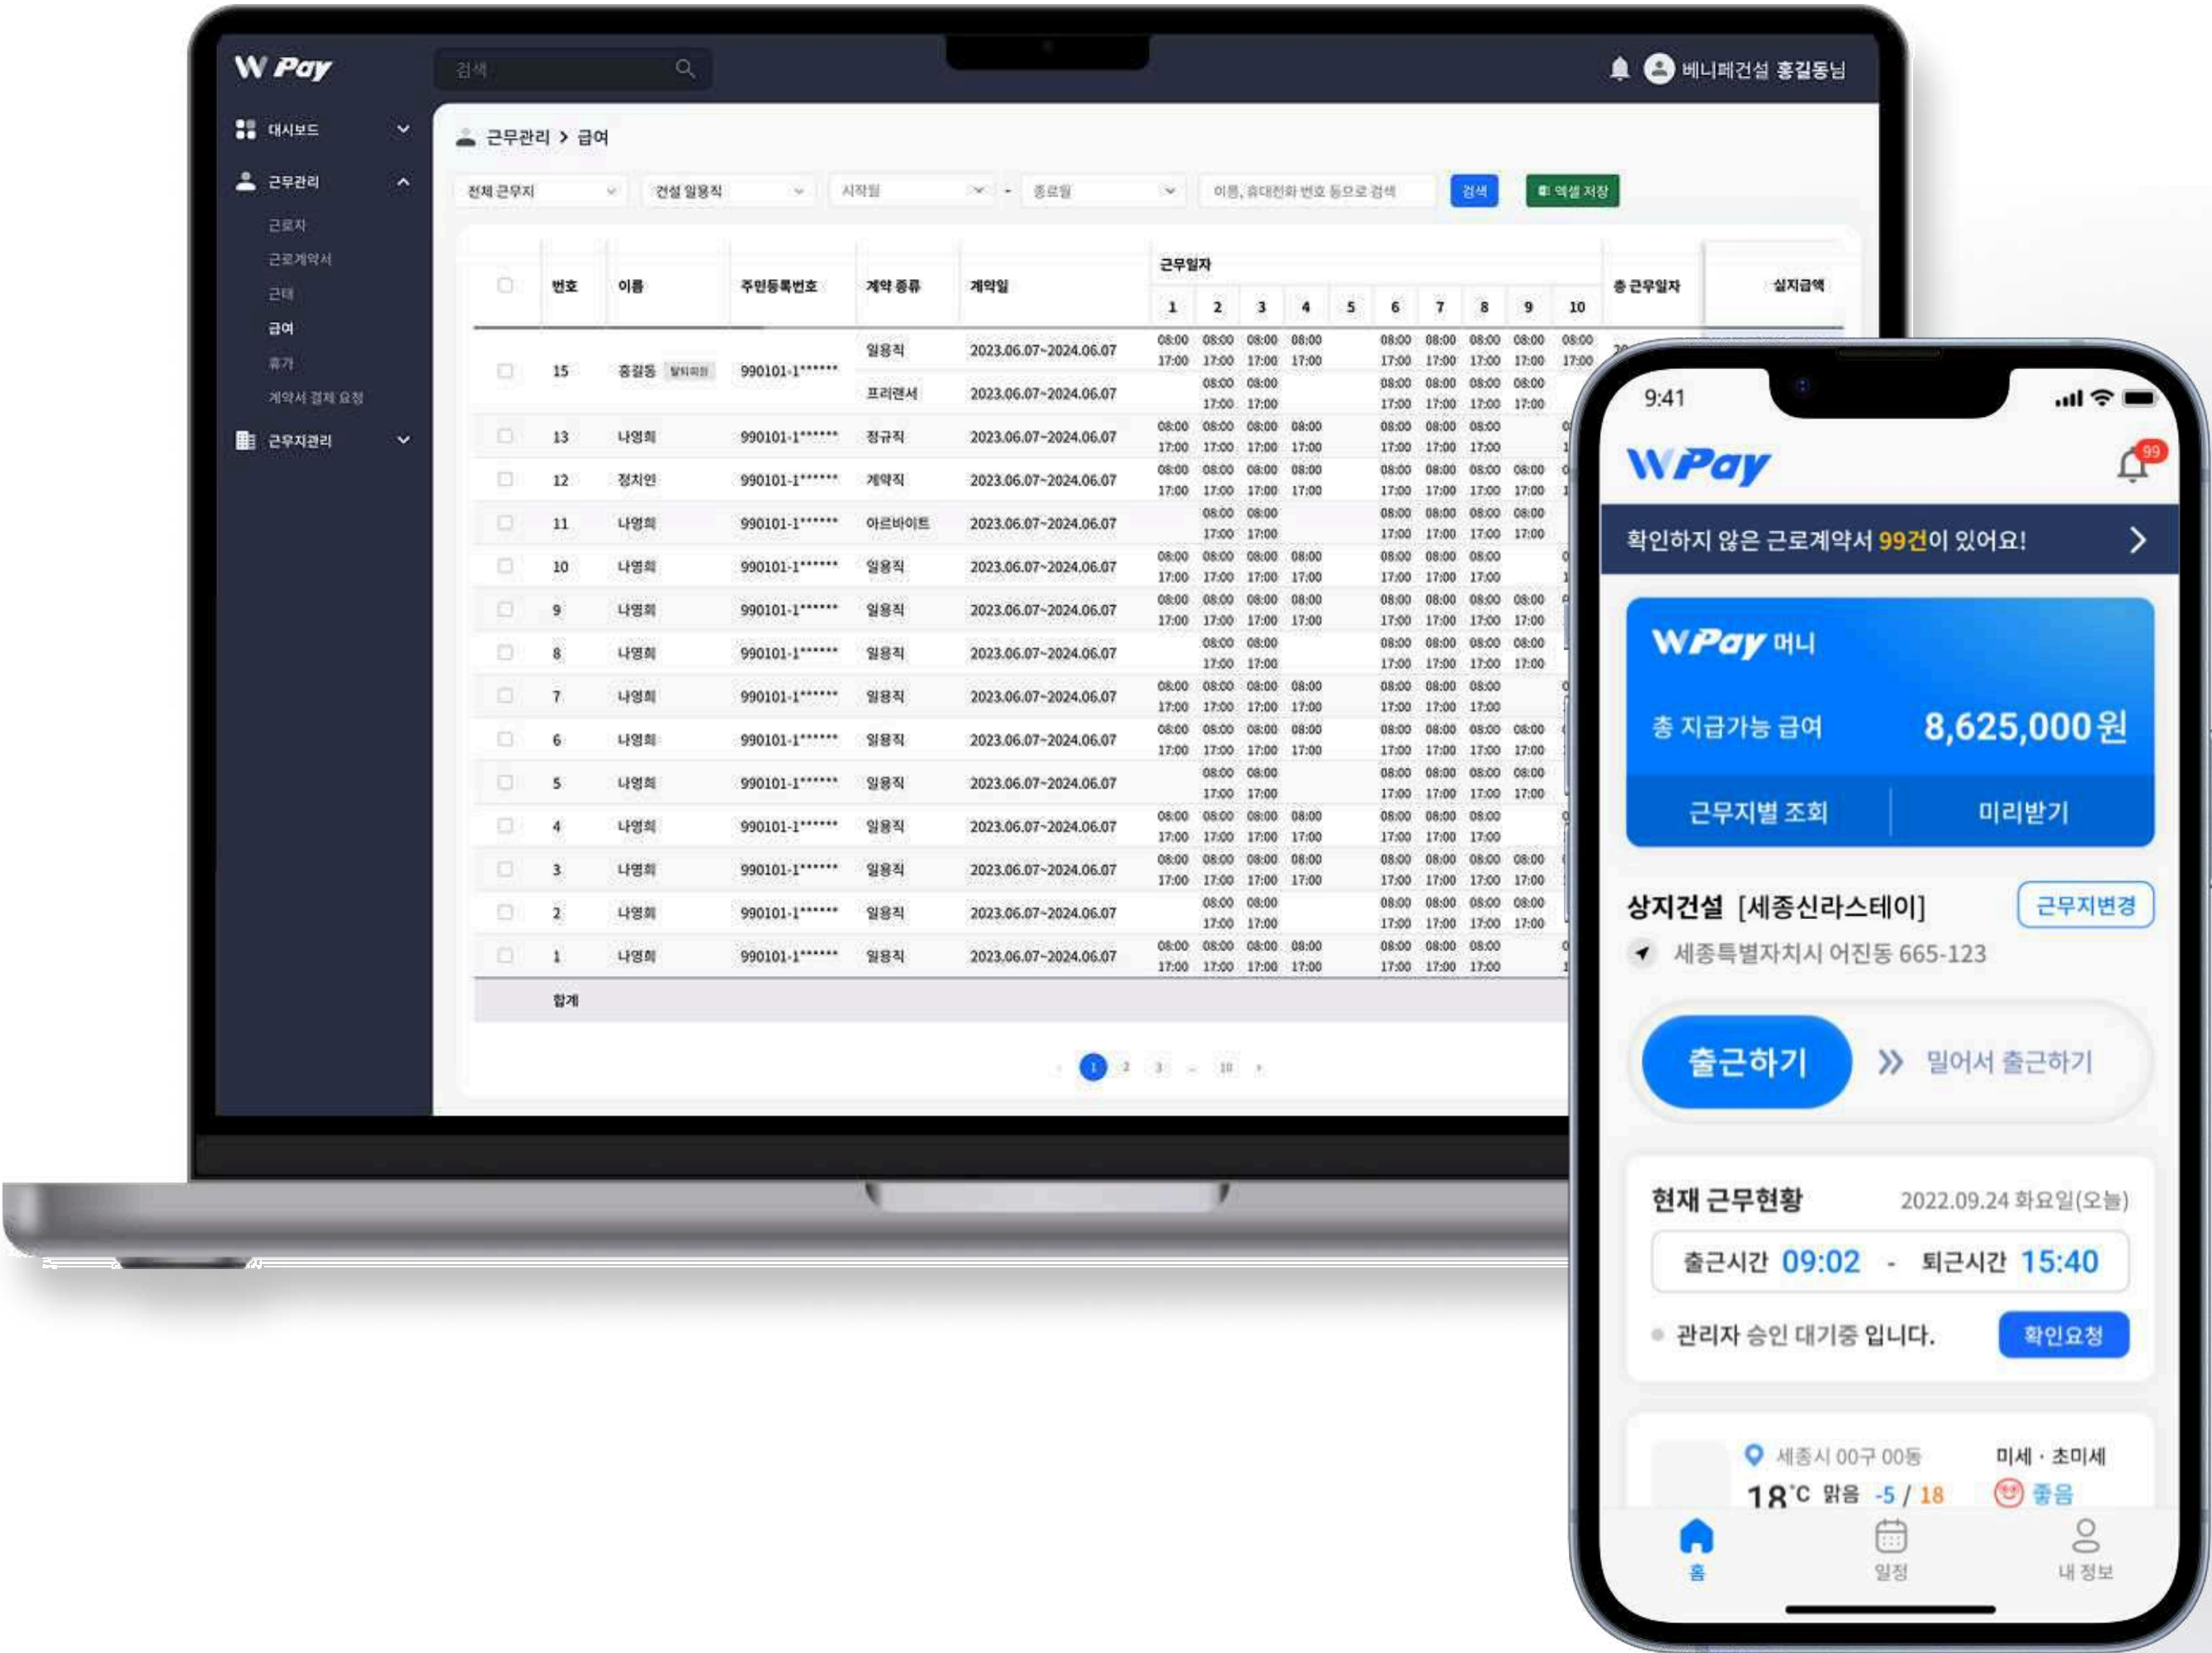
W Pay

검색

베니페건설 홍길동님

대시보드
근무관리
근로자
근로계약서
근태
급여
휴가
계약서 결제 요청
근무지관리

근무관리 > 급여

전체 근무지 | 건설 일용직 | 시작일 - 종료일 | 이름, 휴대전화 번호 등으로 검색 | 검색 | 엑셀 저장

| | 번호 | 이름 | 주민등록번호 | 계약 종류 | 계약일 | 1 | 2 | 3 | 4 | 5 | 6 | 7 | 8 | 9 | 10 | 총 근무일자 | 실지급액 |
|---|---|---|---|---|---|---|---|---|---|---|---|---|---|---|---|---|---|
| | 15 | 홍길동 | 990101-1****** | 일용직 | 2023.06.07~2024.06.07 | 08:00 17:00 | 08:00 17:00 | 08:00 17:00 | 08:00 17:00 | | 08:00 17:00 | 08:00 17:00 | 08:00 17:00 | 08:00 17:00 | 08:00 17:00 | | |
| | | | | 프리랜서 | 2023.06.07~2024.06.07 | | 08:00 17:00 | 08:00 17:00 | | | 08:00 17:00 | 08:00 17:00 | 08:00 17:00 | 08:00 17:00 | | | |
| | 13 | 나영희 | 990101-1****** | 정규직 | 2023.06.07~2024.06.07 | 08:00 17:00 | 08:00 17:00 | 08:00 17:00 | 08:00 17:00 | | 08:00 17:00 | 08:00 17:00 | 08:00 17:00 | | | | |
| | 12 | 정치인 | 990101-1****** | 계약직 | 2023.06.07~2024.06.07 | 08:00 17:00 | 08:00 17:00 | 08:00 17:00 | 08:00 17:00 | | 08:00 17:00 | 08:00 17:00 | 08:00 17:00 | 08:00 17:00 | | | |
| | 11 | 나영희 | 990101-1****** | 아르바이트 | 2023.06.07~2024.06.07 | | 08:00 17:00 | 08:00 17:00 | | | 08:00 17:00 | 08:00 17:00 | 08:00 17:00 | 08:00 17:00 | | | |
| | 10 | 나영희 | 990101-1****** | 일용직 | 2023.06.07~2024.06.07 | 08:00 17:00 | 08:00 17:00 | 08:00 17:00 | 08:00 17:00 | | 08:00 17:00 | 08:00 17:00 | 08:00 17:00 | | | | |
| | 9 | 나영희 | 990101-1****** | 일용직 | 2023.06.07~2024.06.07 | 08:00 17:00 | 08:00 17:00 | 08:00 17:00 | 08:00 17:00 | | 08:00 17:00 | 08:00 17:00 | 08:00 17:00 | 08:00 17:00 | | | |
| | 8 | 나영희 | 990101-1****** | 일용직 | 2023.06.07~2024.06.07 | | 08:00 17:00 | 08:00 17:00 | | | 08:00 17:00 | 08:00 17:00 | 08:00 17:00 | 08:00 17:00 | | | |
| | 7 | 나영희 | 990101-1****** | 일용직 | 2023.06.07~2024.06.07 | 08:00 17:00 | 08:00 17:00 | 08:00 17:00 | 08:00 17:00 | | 08:00 17:00 | 08:00 17:00 | 08:00 17:00 | | | | |
| | 6 | 나영희 | 990101-1****** | 일용직 | 2023.06.07~2024.06.07 | 08:00 17:00 | 08:00 17:00 | 08:00 17:00 | 08:00 17:00 | | 08:00 17:00 | 08:00 17:00 | 08:00 17:00 | 08:00 17:00 | | | |
| | 5 | 나영희 | 990101-1****** | 일용직 | 2023.06.07~2024.06.07 | | 08:00 17:00 | 08:00 17:00 | | | 08:00 17:00 | 08:00 17:00 | 08:00 17:00 | 08:00 17:00 | | | |
| | 4 | 나영희 | 990101-1****** | 일용직 | 2023.06.07~2024.06.07 | 08:00 17:00 | 08:00 17:00 | 08:00 17:00 | 08:00 17:00 | | 08:00 17:00 | 08:00 17:00 | 08:00 17:00 | | | | |
| | 3 | 나영희 | 990101-1****** | 일용직 | 2023.06.07~2024.06.07 | 08:00 17:00 | 08:00 17:00 | 08:00 17:00 | 08:00 17:00 | | 08:00 17:00 | 08:00 17:00 | 08:00 17:00 | 08:00 17:00 | | | |
| | 2 | 나영희 | 990101-1****** | 일용직 | 2023.06.07~2024.06.07 | | 08:00 17:00 | 08:00 17:00 | | | 08:00 17:00 | 08:00 17:00 | 08:00 17:00 | 08:00 17:00 | | | |
| | 1 | 나영희 | 990101-1****** | 일용직 | 2023.06.07~2024.06.07 | 08:00 17:00 | 08:00 17:00 | 08:00 17:00 | 08:00 17:00 | | 08:00 17:00 | 08:00 17:00 | 08:00 17:00 | | | | |
| | 합계 | | | | | | | | | | | | | | | | |

1 2 3 ... 10

9:41

WPay
99

확인하지 않은 근로계약서 99건이 있어요!

WPay 머니
총 지급가능 급여 8,625,000원
근무지별 조회 | 미리받기

상지건설 [세종신라스테이] 근무지변경
세종특별자치시 어진동 665-123

출근하기 밀어서 출근하기

현재 근무현황 2022.09.24 화요일(오늘)
출근시간 09:02 - 퇴근시간 15:40
관리자 승인 대기중 입니다. 확인요청

세종시 00구 00동 미세 · 초미세
18°C 맑음 -5 / 18 좋음

홈 일정 내 정보